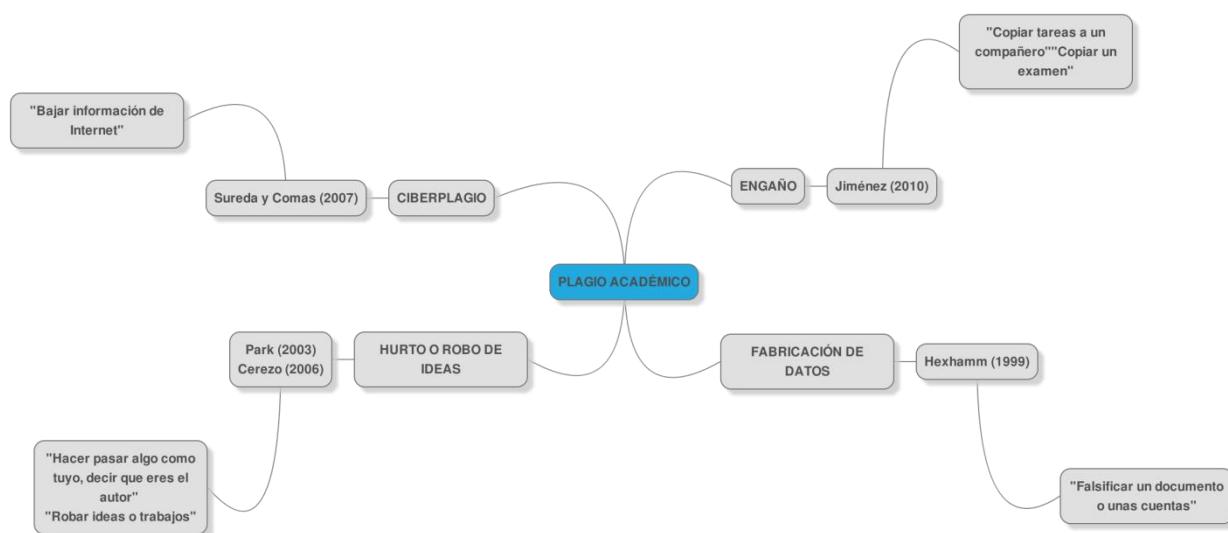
"Copiar tareas a un compañero""Copiar un examen"

"Bajar información de Internet"

Sureda y Comas (2007)

CIBERPLAGIO

ENGAÑO

Jiménez (2010)

PLAGIO ACADÉMICO

Park (2003)
Cerezo (2006)

HURTO O ROBO DE IDEAS

FABRICACIÓN DE DATOS

Hexhamm (1999)

"Hacer pasar algo como tuyo, decir que eres el autor"
"Robar ideas o trabajos"

"Falsificar un documento o unas cuentas"